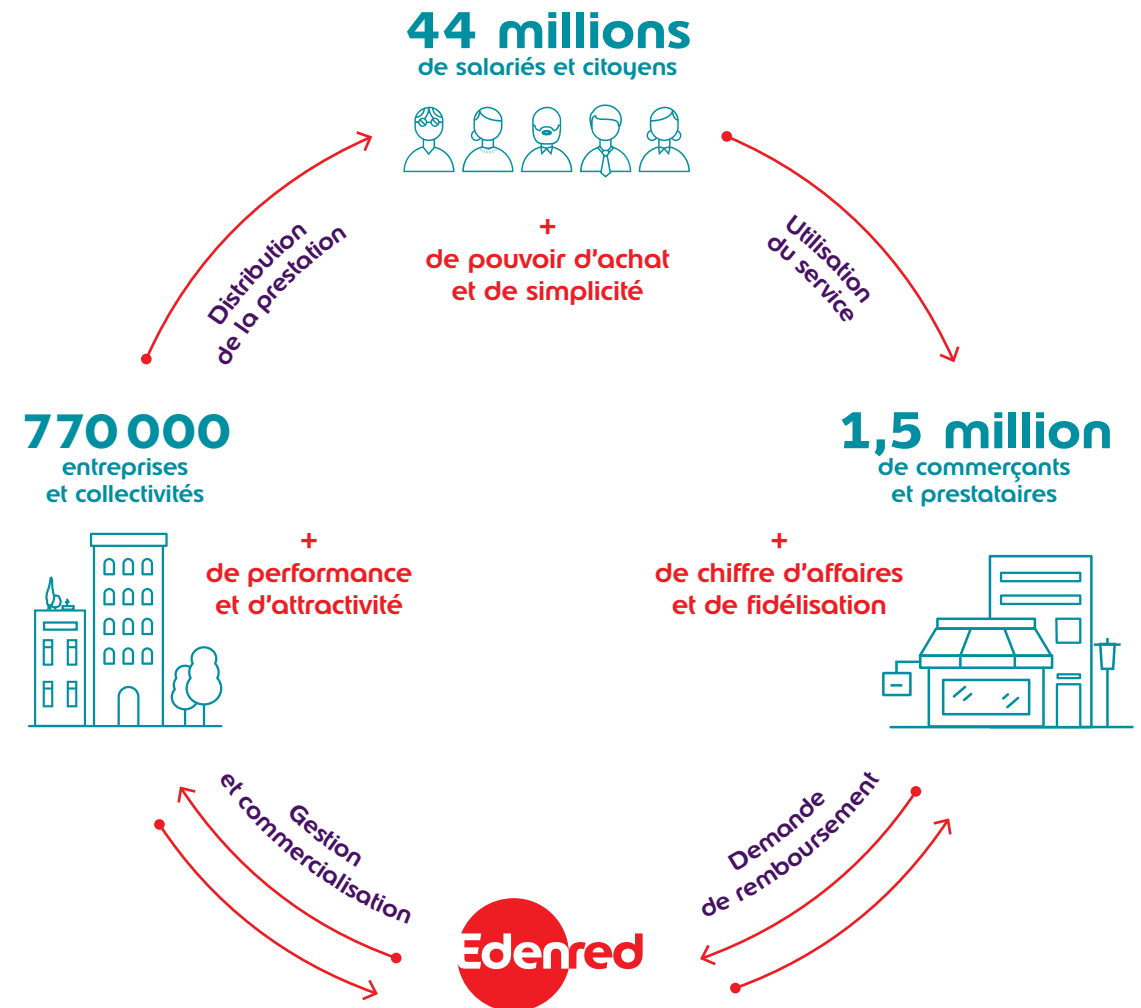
44 millions
de salariés et citoyens

+
de pouvoir d'achat
et de simplicité

Distribution
de la prestation

Utilisation
du service

770 000
entreprises
et collectivités

+
de performance
et d'attractivité

1,5 million
de commerçants
et prestataires

+
de chiffre d'affaires
et de fidélisation

Gestion
et commercialisation

Demande
de remboursement

Edenred